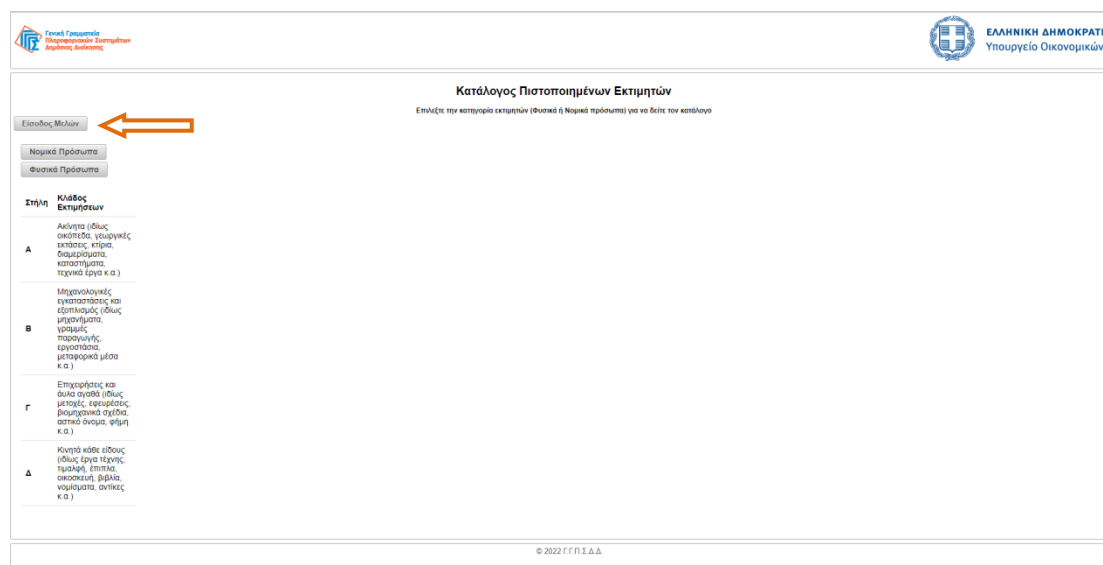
Γενική Γραμματεία Πληροφοριακών Συστημάτων Δημόσιας Διοίκησης

ΕΛΛΗΝΙΚΗ ΔΗΜΟΚΡΑΤ
Υπουργείο Οικονομικών

Κατάλογος Πιστοποιημένων Εκτιμητών

Επιλέξτε την κατηγορία εκτιμητών (Φυσικά ή Νομικά πρόσωπα) για να δείτε τον κατάλογο

Είσοδος Μελών

Νομικά Πρόσωπα

Φυσικά Πρόσωπα

| Στήλη | Κλάδος Εκτιμήσεων |
|---|---|
| Α | Ακίνητα (ιδίως οικόπεδα, γεωργικές εκτάσεις, κτίρια, διαμερίσματα, καταστήματα, τεχνικά έργα κ.α.) |
| Β | Μηχανολογικές εγκαταστάσεις και εξοπλισμός (ιδίως μηχανήματα, γραμμές παραγωγής, εργοστάσια, μεταφορικά μέσα κ.α.) |
| Γ | Επιχειρήσεις και άυλα αγαθά (ιδίως μετοχές, εφευρέσεις, βιομηχανικά σχέδια, αστικό όνομα, φήμη κ.α.) |
| Δ | Κινητά κάθε είδους (ιδίως έργα τέχνης, τιμαλφή, έπιπλα, οικοσκευή, βιβλία, νομίσματα, αντίκες κ.α.) |

© 2022 Γ.Γ.Π.Σ.Δ.Δ.